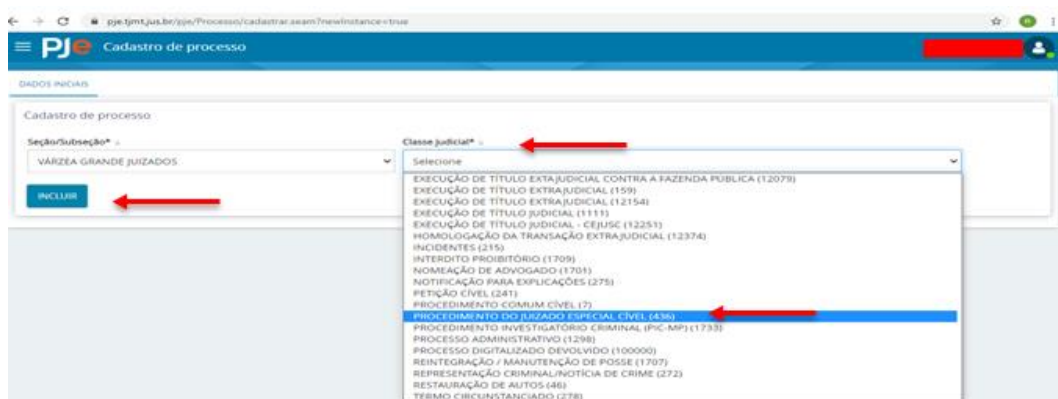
pje.tjmt.jus.br/pje/Processo/cadastrar.seam?newInstance=true

PJe Cadastro de processo

DADOS INICIAIS

Cadastro de processo

Seção/Subseção*

VÁRZEA GRANDE JUIZADOS

Classe judicial*

Selecione

INCLUIR

EXECUÇÃO DE TÍTULO EXTRAJUDICIAL CONTRA A FAZENDA PÚBLICA (12079)
EXECUÇÃO DE TÍTULO EXTRAJUDICIAL (159)
EXECUÇÃO DE TÍTULO EXTRAJUDICIAL (12154)
EXECUÇÃO DE TÍTULO JUDICIAL (1111)
EXECUÇÃO DE TÍTULO JUDICIAL - CEJUSC (12251)
HOMOLOGAÇÃO DA TRANSAÇÃO EXTRAJUDICIAL (12374)
INCIDENTES (215)
INTERDITO PROIBITÓRIO (1709)
NOMEAÇÃO DE ADVOGADO (1701)
NOTIFICAÇÃO PARA EXPLICAÇÕES (275)
PETIÇÃO CÍVEL (241)
PROCEDIMENTO COMUM CÍVEL (7)
PROCEDIMENTO DO JUIZADO ESPECIAL CÍVEL (436)
PROCEDIMENTO INVESTIGATÓRIO CRIMINAL (PIC-MP) (1733)
PROCESSO ADMINISTRATIVO (1298)
PROCESSO DIGITALIZADO DEVOLVIDO (100000)
REINTEGRAÇÃO / MANUTENÇÃO DE POSSE (1707)
REPRESENTAÇÃO CRIMINAL/NOTÍCIA DE CRIME (272)
RESTAURAÇÃO DE AUTOS (46)
TERMO CIRCUNSTANCIADO (278)